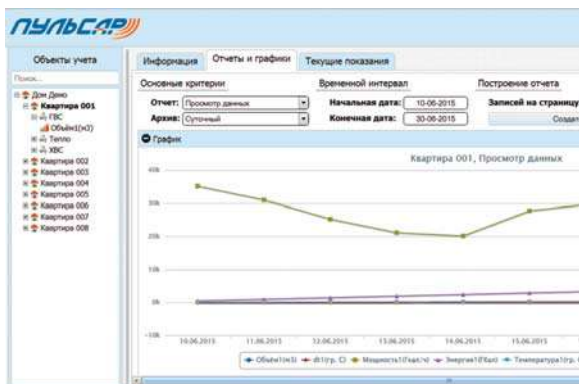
ПУЛЬСАР

Объекты учета

Поиск...

Дом Демо
Квартира 001
ГВС
Объём1(м3)
Тепло
ХВС
Квартира 002
Квартира 003
Квартира 004
Квартира 005
Квартира 006
Квартира 007
Квартира 008

Информация | Отчеты и графики | Текущие показания

Основные критерии
Отчет: Просмотр данных
Архив: Суточный

Временной интервал
Начальная дата: 10-06-2015
Конечная дата: 30-06-2015

Построение отчета
Записей на страницу
Создат

График

Квартира 001, Просмотр данных

40k
30k
20k
10k
0k
-10k

10.06.2015 11.06.2015 12.06.2015 13.06.2015 14.06.2015 15.06.2015

Объём1(m3) dt1(гр. C) Мощность1(Гкал/ч) Энергия1(Гкал) Температура1(гр. C